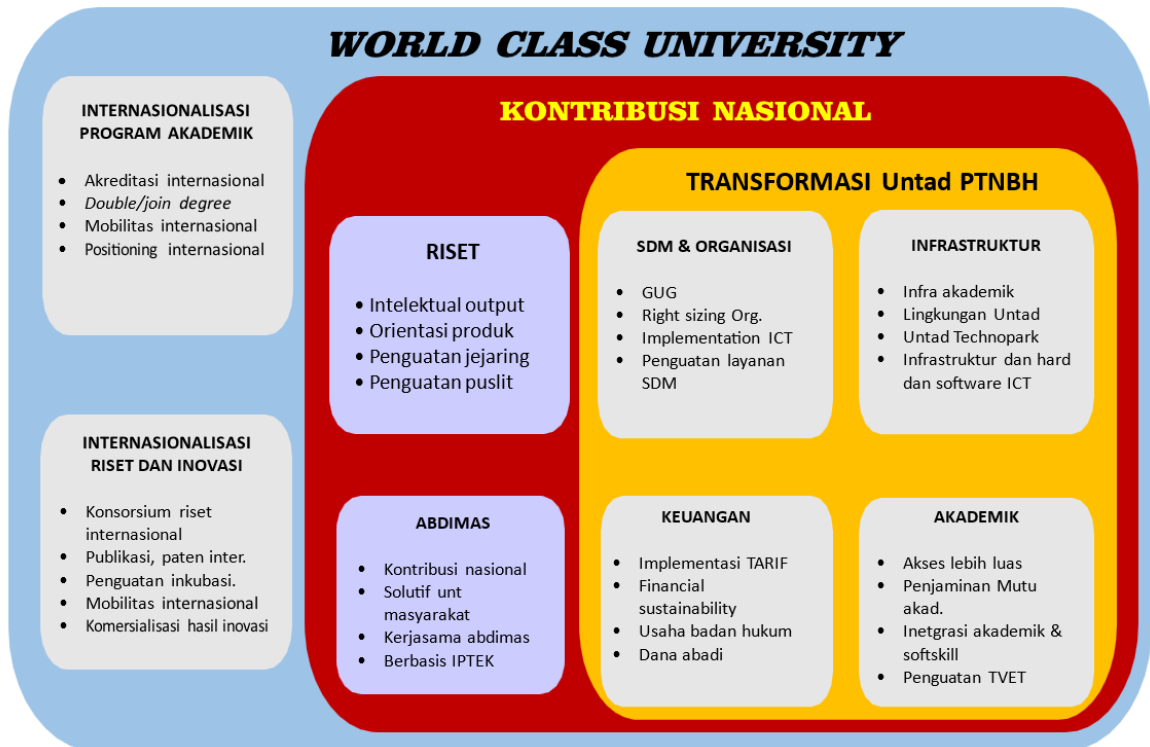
WORLD CLASS UNIVERSITY

INTERNASIONALISASI PROGRAM AKADEMIK

- Akreditasi internasional
- *Double/join degree*
- Mobilitas internasional
- Positioning internasional

INTERNASIONALISASI RISET DAN INOVASI

- Konsorsium riset internasional
- Publikasi, paten inter.
- Penguatan inkubasi.
- Mobilitas internasional
- Komersialisasi hasil inovasi

KONTRIBUSI NASIONAL

RISET

- Intelektual output
- Orientasi produk
- Penguatan jejaring
- Penguatan puslit

ABDIMAS

- Kontribusi nasional
- Solutif unt masyarakat
- Kerjasama abdimas
- Berbasis IPTEK

TRANSFORMASI Untad PTNBH

SDM & ORGANISASI

- GUG
- Right sizing Org.
- Implementation ICT
- Penguatan layanan SDM

INFRASTRUKTUR

- Infra akademik
- Lingkungan Untad
- Untad Technopark
- Infrastruktur dan hard dan software ICT

KEUANGAN

- Implementasi TARIF
- Financial sustainability
- Usaha badan hukum
- Dana abadi

AKADEMIK

- Akses lebih luas
- Penjaminan Mutu akad.
- Inetgrasi akademik & softskill
- Penguatan TVET